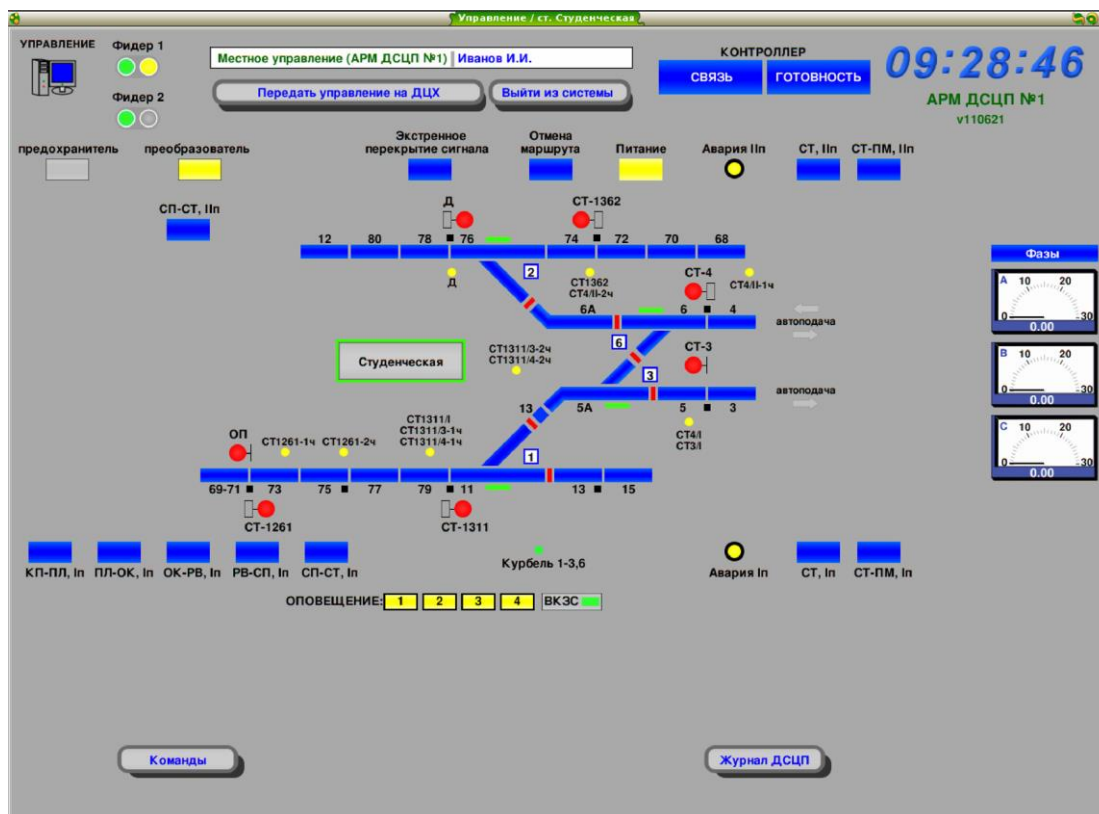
Управление / ст. Студенческая

УПРАВЛЕНИЕ

Фидер 1

Фидер 2

Местное управление (АРМ ДСЦП №1) Иванов И.И.

Передать управление на ДЦХ

Выйти из системы

КОНТРОЛЛЕР

СВЯЗЬ

ГОТОВНОСТЬ

09:28:46

АРМ ДСЦП №1

v110621

предохранитель

преобразователь

Экстренное перекрытие сигнала

Отмена маршрута

Питание

Авария IIп

СТ, IIп

СТ-ПМ, IIп

СП-СТ, IIп

Д

СТ-1362

12 80 78 76 74 72 70 68

2

Д

СТ1362 СТ4/II-2ч

СТ-4

СТ4/II-1ч

6А 6 4

автоподача

Фазы

A 10 20 0 30 0.00

Студенческая

СТ1311/3-2ч СТ1311/4-2ч

6

СТ-3

3

автоподача

B 10 20 0 30 0.00

13

5А 5 3

C 10 20 0 30 0.00

СТ1311/I СТ1311/3-1ч СТ1311/4-1ч

ОП

СТ1261-1ч

СТ1261-2ч

СТ4/I СТ3/I

1

69-71 73 75 77 79 11 13 15

СТ-1261

СТ-1311

КП-ПЛ, Iп

ПЛ-ОК, Iп

ОК-РВ, Iп

РВ-СП, Iп

СП-СТ, Iп

Курбель 1-3,6

Авария Iп

СТ, Iп

СТ-ПМ, Iп

ОПОВЕЩЕНИЕ: 1 2 3 4 ВКЗС

Команды

Журнал ДСЦП